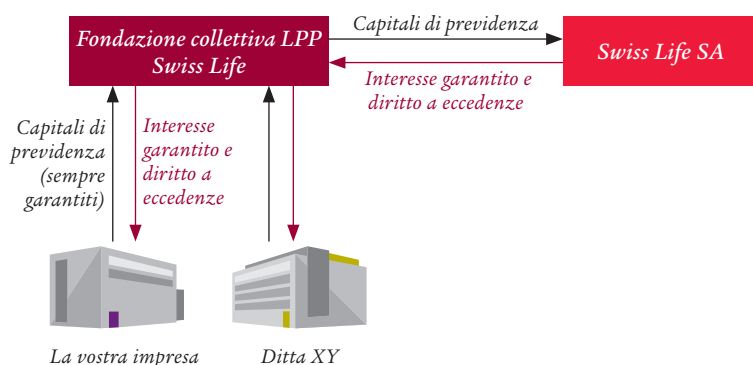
Fondazione collettiva LPP Swiss Life

Capitali di previdenza

Swiss Life SA

Interesse garantito e diritto a eccedenze

Capitali di previdenza (sempre garantiti)

Interesse garantito e diritto a eccedenze

La vostra impresa

Ditta XY